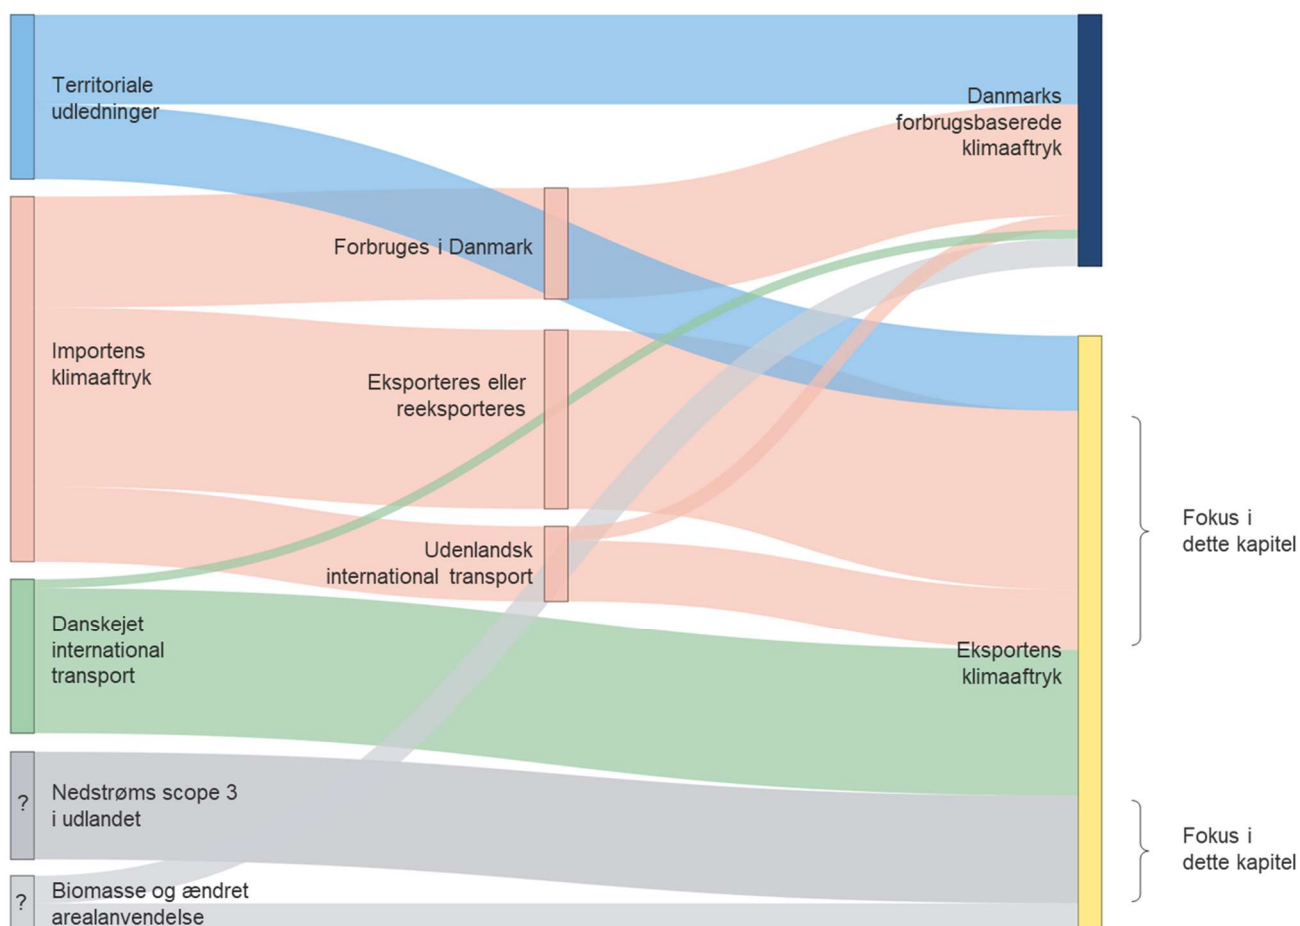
Territoriale udledninger

Importens klimaaftryk

Danskejet international transport

?

Nedstrøms scope 3 i udlandet

?

Biomasse og ændret arealanvendelse

Forbruges i Danmark

Eksporteres eller reeksporteres

Udenlandsk international transport

Danmarks forbrugsbaserede klimaaftryk

Eksportens klimaaftryk

Fokus i dette kapitel

Fokus i dette kapitel